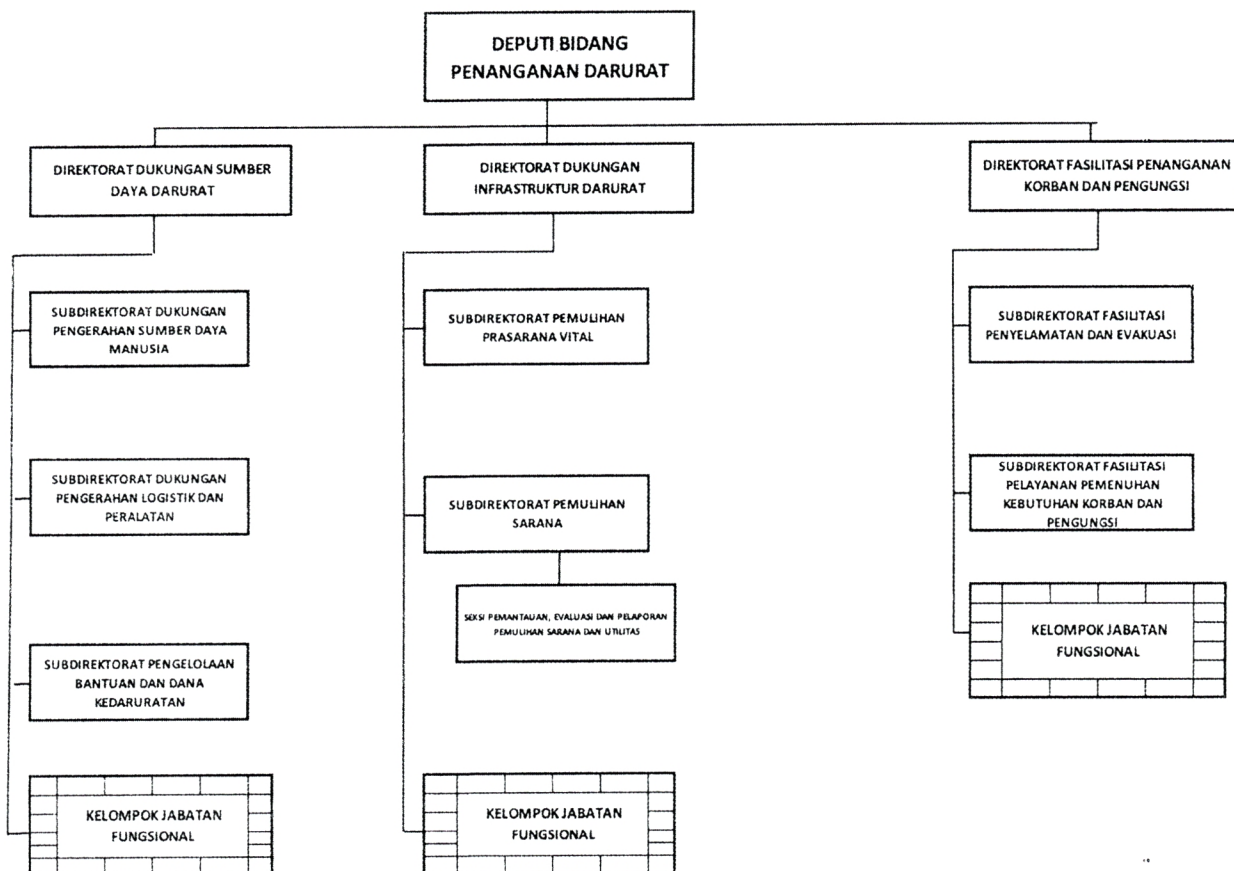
DEPUTI BIDANG PENANGANAN DARURAT

DIREKTORAT DUKUNGAN SUMBER DAYA DARURAT

SUBDIREKTORAT DUKUNGAN PENGERAHAN SUMBER DAYA MANUSIA

SUBDIREKTORAT DUKUNGAN PENGERAHAN LOGISTIK DAN PERALATAN

SUBDIREKTORAT PENGELOLAAN BANTUAN DAN DANA KEDARURATAN

KELOMPOK JABATAN FUNGSIONAL

DIREKTORAT DUKUNGAN INFRASTRUKTUR DARURAT

SUBDIREKTORAT PEMULIHAN PRASARANA VITAL

SUBDIREKTORAT PEMULIHAN SARANA

SEKSI PEMANTAUAN, EVALUASI DAN PELAPORAN PEMULIHAN SARANA DAN UTILITAS

KELOMPOK JABATAN FUNGSIONAL

DIREKTORAT FASILITASI PENANGANAN KORBAN DAN PENGUNGSI

SUBDIREKTORAT FASILITASI PENYELAMATAN DAN EVAKUASI

SUBDIREKTORAT FASILITASI PELAYANAN PEMENUHAN KEBUTUHAN KORBAN DAN PENGUNGSI

KELOMPOK JABATAN FUNGSIONAL